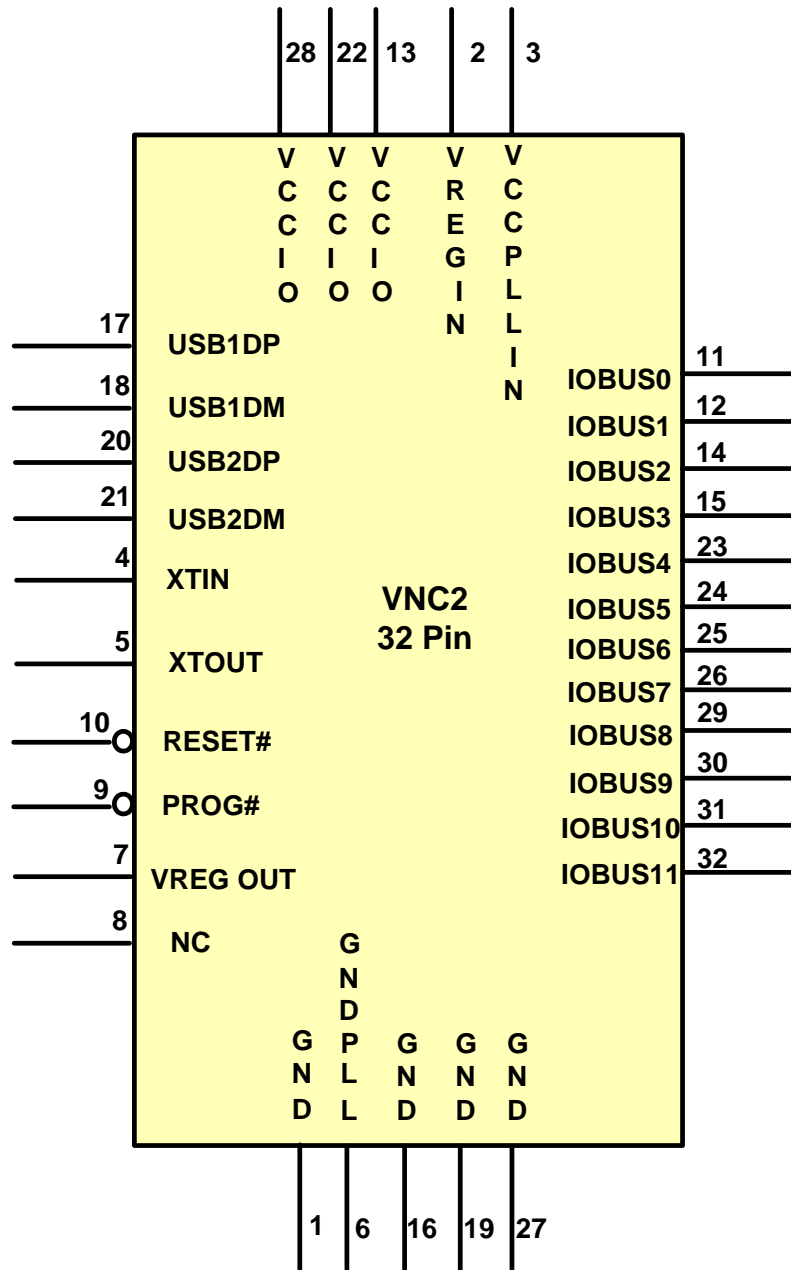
28 22 13 2 3

VCCIO VCCIO VCCIO VREGIN VCCPLLIN

17 USB1DP
18 USB1DM
20 USB2DP
21 USB2DM
4 XTIN
5 XTOUT
10 RESET#
9 PROG#
7 VREG OUT
8 NC

VNC2
32 Pin

IOBUS0 11
IOBUS1 12
IOBUS2 14
IOBUS3 15
IOBUS4 23
IOBUS5 24
IOBUS6 25
IOBUS7 26
IOBUS8 29
IOBUS9 30
IOBUS10 31
IOBUS11 32

GND GNDPLL GND GND GND

1 6 16 19 27